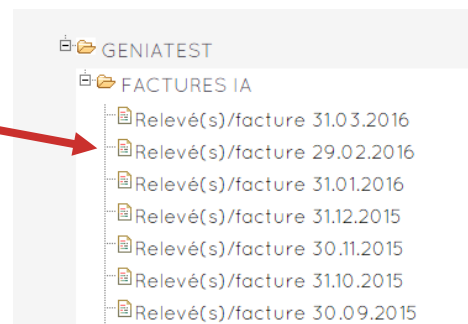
GENIATEST
FACTURES IA
Relevé(s)/facture 31.03.2016
Relevé(s)/facture 29.02.2016
Relevé(s)/facture 31.01.2016
Relevé(s)/facture 31.12.2015
Relevé(s)/facture 30.11.2015
Relevé(s)/facture 31.10.2015
Relevé(s)/facture 30.09.2015